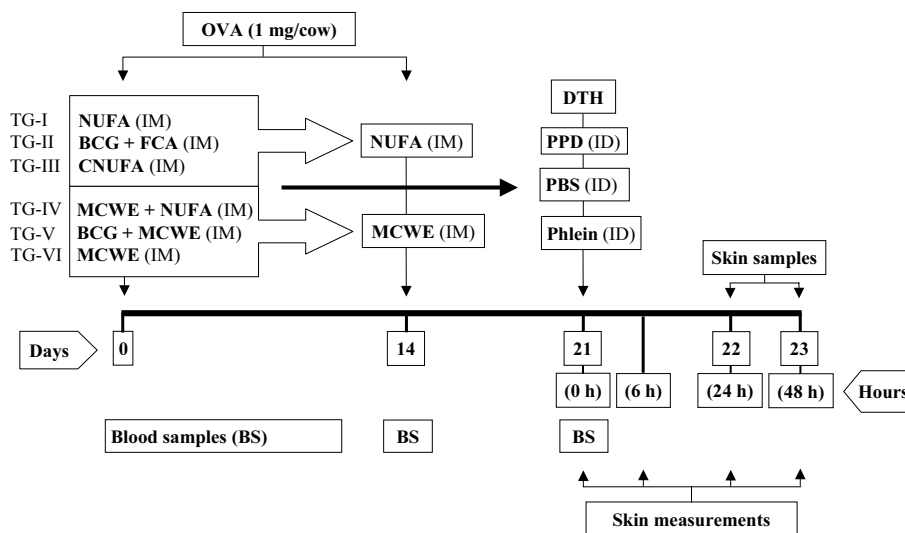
OVA (1 mg/cow)

TG-I NUFA (IM)
TG-II BCG + FCA (IM)
TG-III CNUFA (IM)

TG-IV MCWE + NUFA (IM)
TG-V BCG + MCWE (IM)
TG-VI MCWE (IM)

NUFA (IM)

MCWE (IM)

DTH

PPD (ID)

PBS (ID)

Phlein (ID)

Skin samples

Days

0

14

21

22

23

(0 h)

(6 h)

(24 h)

(48 h)

Hours

Blood samples (BS)

BS

BS

Skin measurements